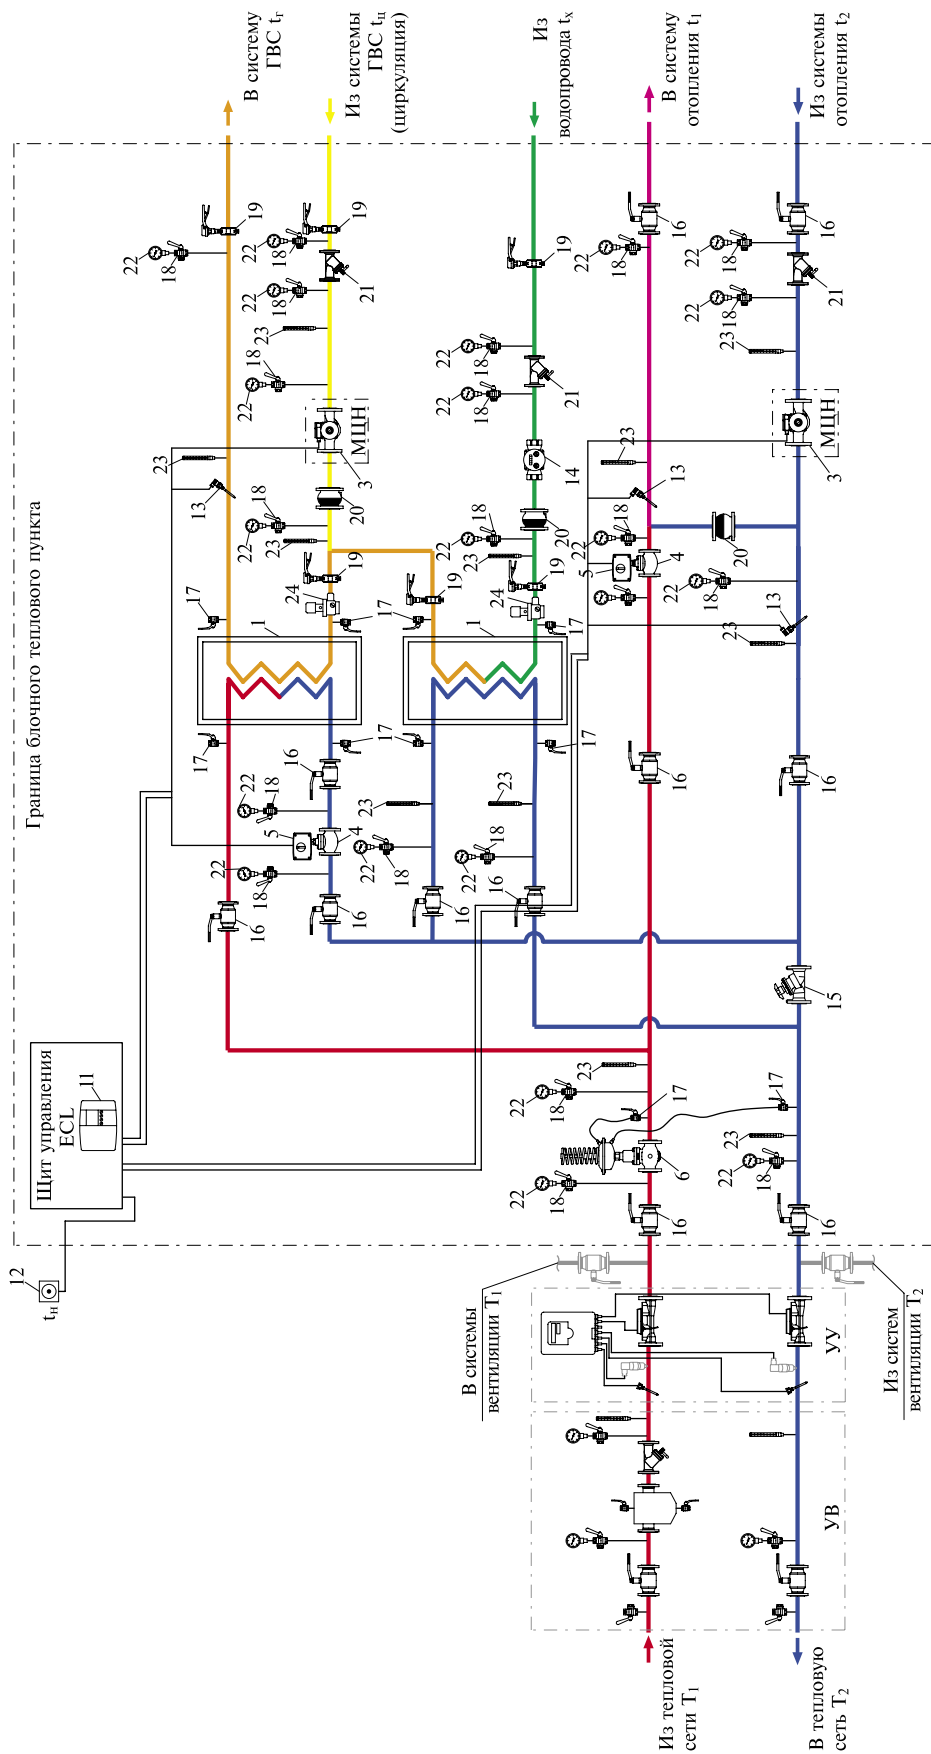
В систему ГВС $t_г$

Из системы ГВС $t_ц$ (циркуляция)

Из водопровода $t_х$

В систему отопления $t_1$

Из системы отопления $t_2$

Граница блочного теплового пункта

19 22 18 19 22 18 21 22 18 23 18 22 МЦН 3 23 13 20 18 22 23 19 24 17 1 17 19 17 1 24 19 23 22 18 20 14 21 18 22 18 22 19 22 18 16 23 13 18 22 5 4 22 18 23 17 16 22 18 21 22 18 23 МЦН 3 20 13 23 16

17 16 22 18 23 5 4 22 18 22 18 16 16 16 17 23 18 22 16 16 16 16 15

Щит управления ECL 11

23 22 18 17 17 6 23 22 18 22 18 16 16

12 $t_н$

В системы вентиляции $T_1$

Из систем вентиляции $T_2$

УУ

УВ

Из тепловой сети $T_1$

В тепловую сеть $T_2$